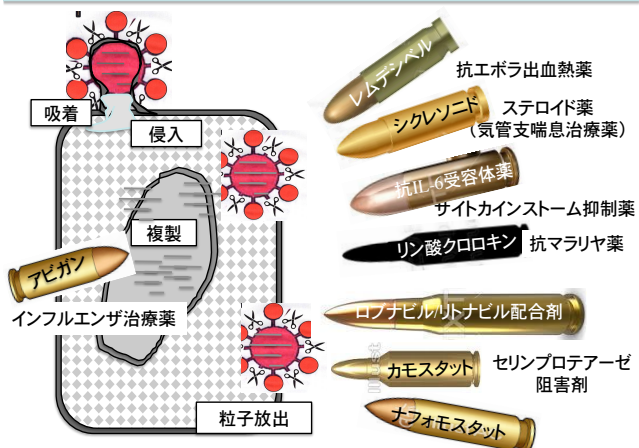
吸着

侵入

複製

アビガン

インフルエンザ治療薬

粒子放出

レムデシベル

抗エボラ出血熱薬

シクレソニド

ステロイド薬
（気管支喘息治療薬）

抗IL-6受容体薬

サイトカインストーム抑制薬

リン酸クロロキン

抗マラリヤ薬

ロプナビル/リトナビル配合剤

カモスタット

セリンプロテアーゼ
阻害剤

ナフォモスタット